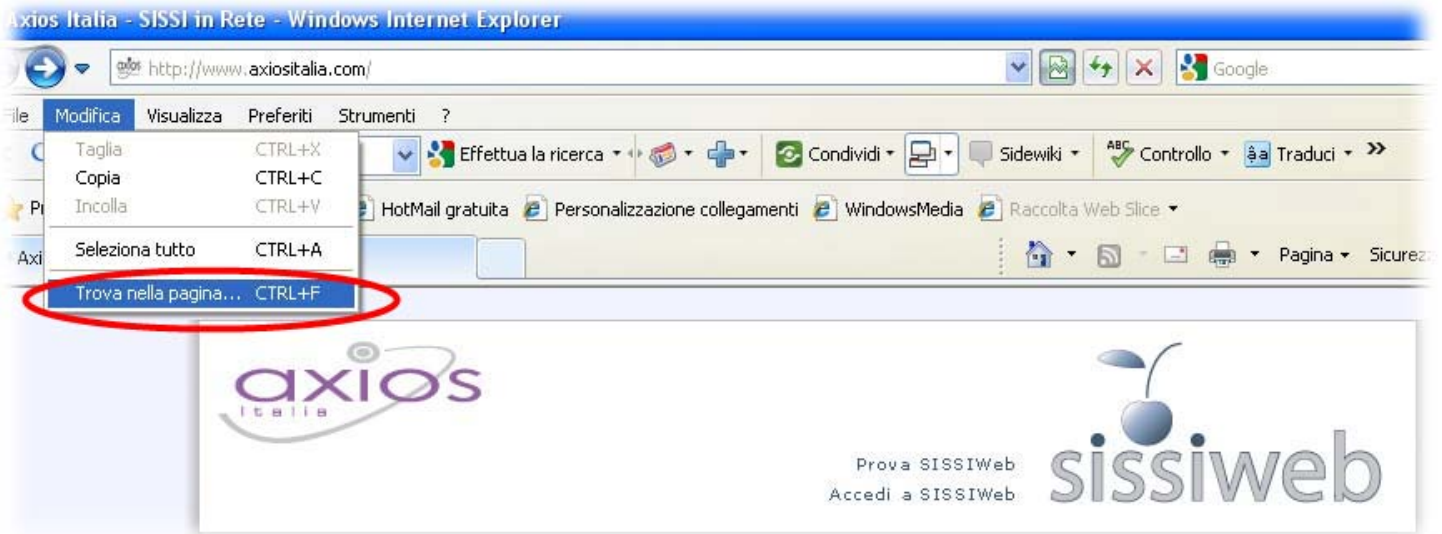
Axios Italia - SISSI in Rete - Windows Internet Explorer

http://www.axiositalia.com/

Google

File Modifica Visualizza Preferiti Strumenti ?

Taglia CTRL+X
Copia CTRL+C
Incolla CTRL+V
Seleziona tutto CTRL+A
Trova nella pagina... CTRL+F

Effettua la ricerca Condividi Sidewiki Controllo Traduci »

Pr HotMail gratuita Personalizzazione collegamenti WindowsMedia Raccolta Web Slice

Axi Pagina Sicurez

axios
italia

Prova SISSIWeb
Accedi a SISSIWeb

sissiweb